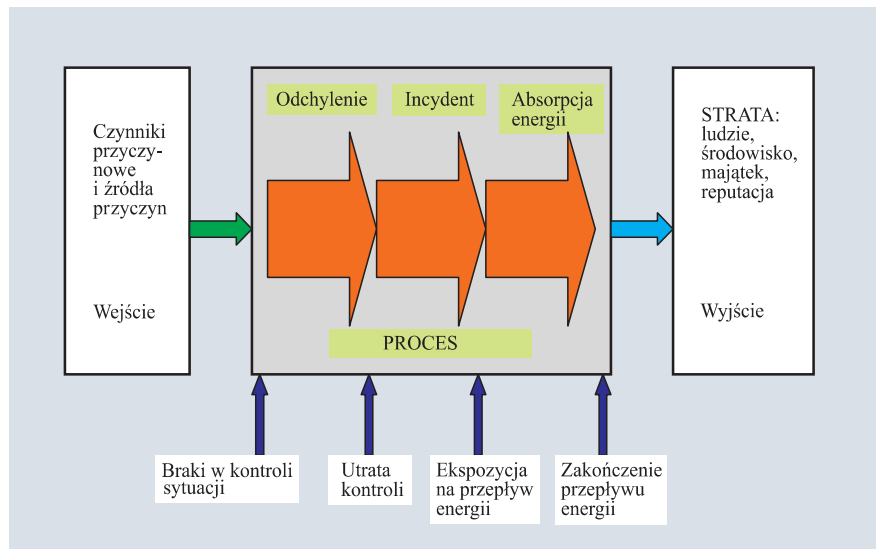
Czynniki przyczynowe i źródła przyczyn

Wejście

Odchylenie

Incydent

Absorpcja energii

PROCES

STRATA: ludzie, środowisko, majątek, reputacja

Wyjście

Braki w kontroli sytuacji

Utrata kontroli

Ekspozycja na przepływ energii

Zakończenie przepływu energii